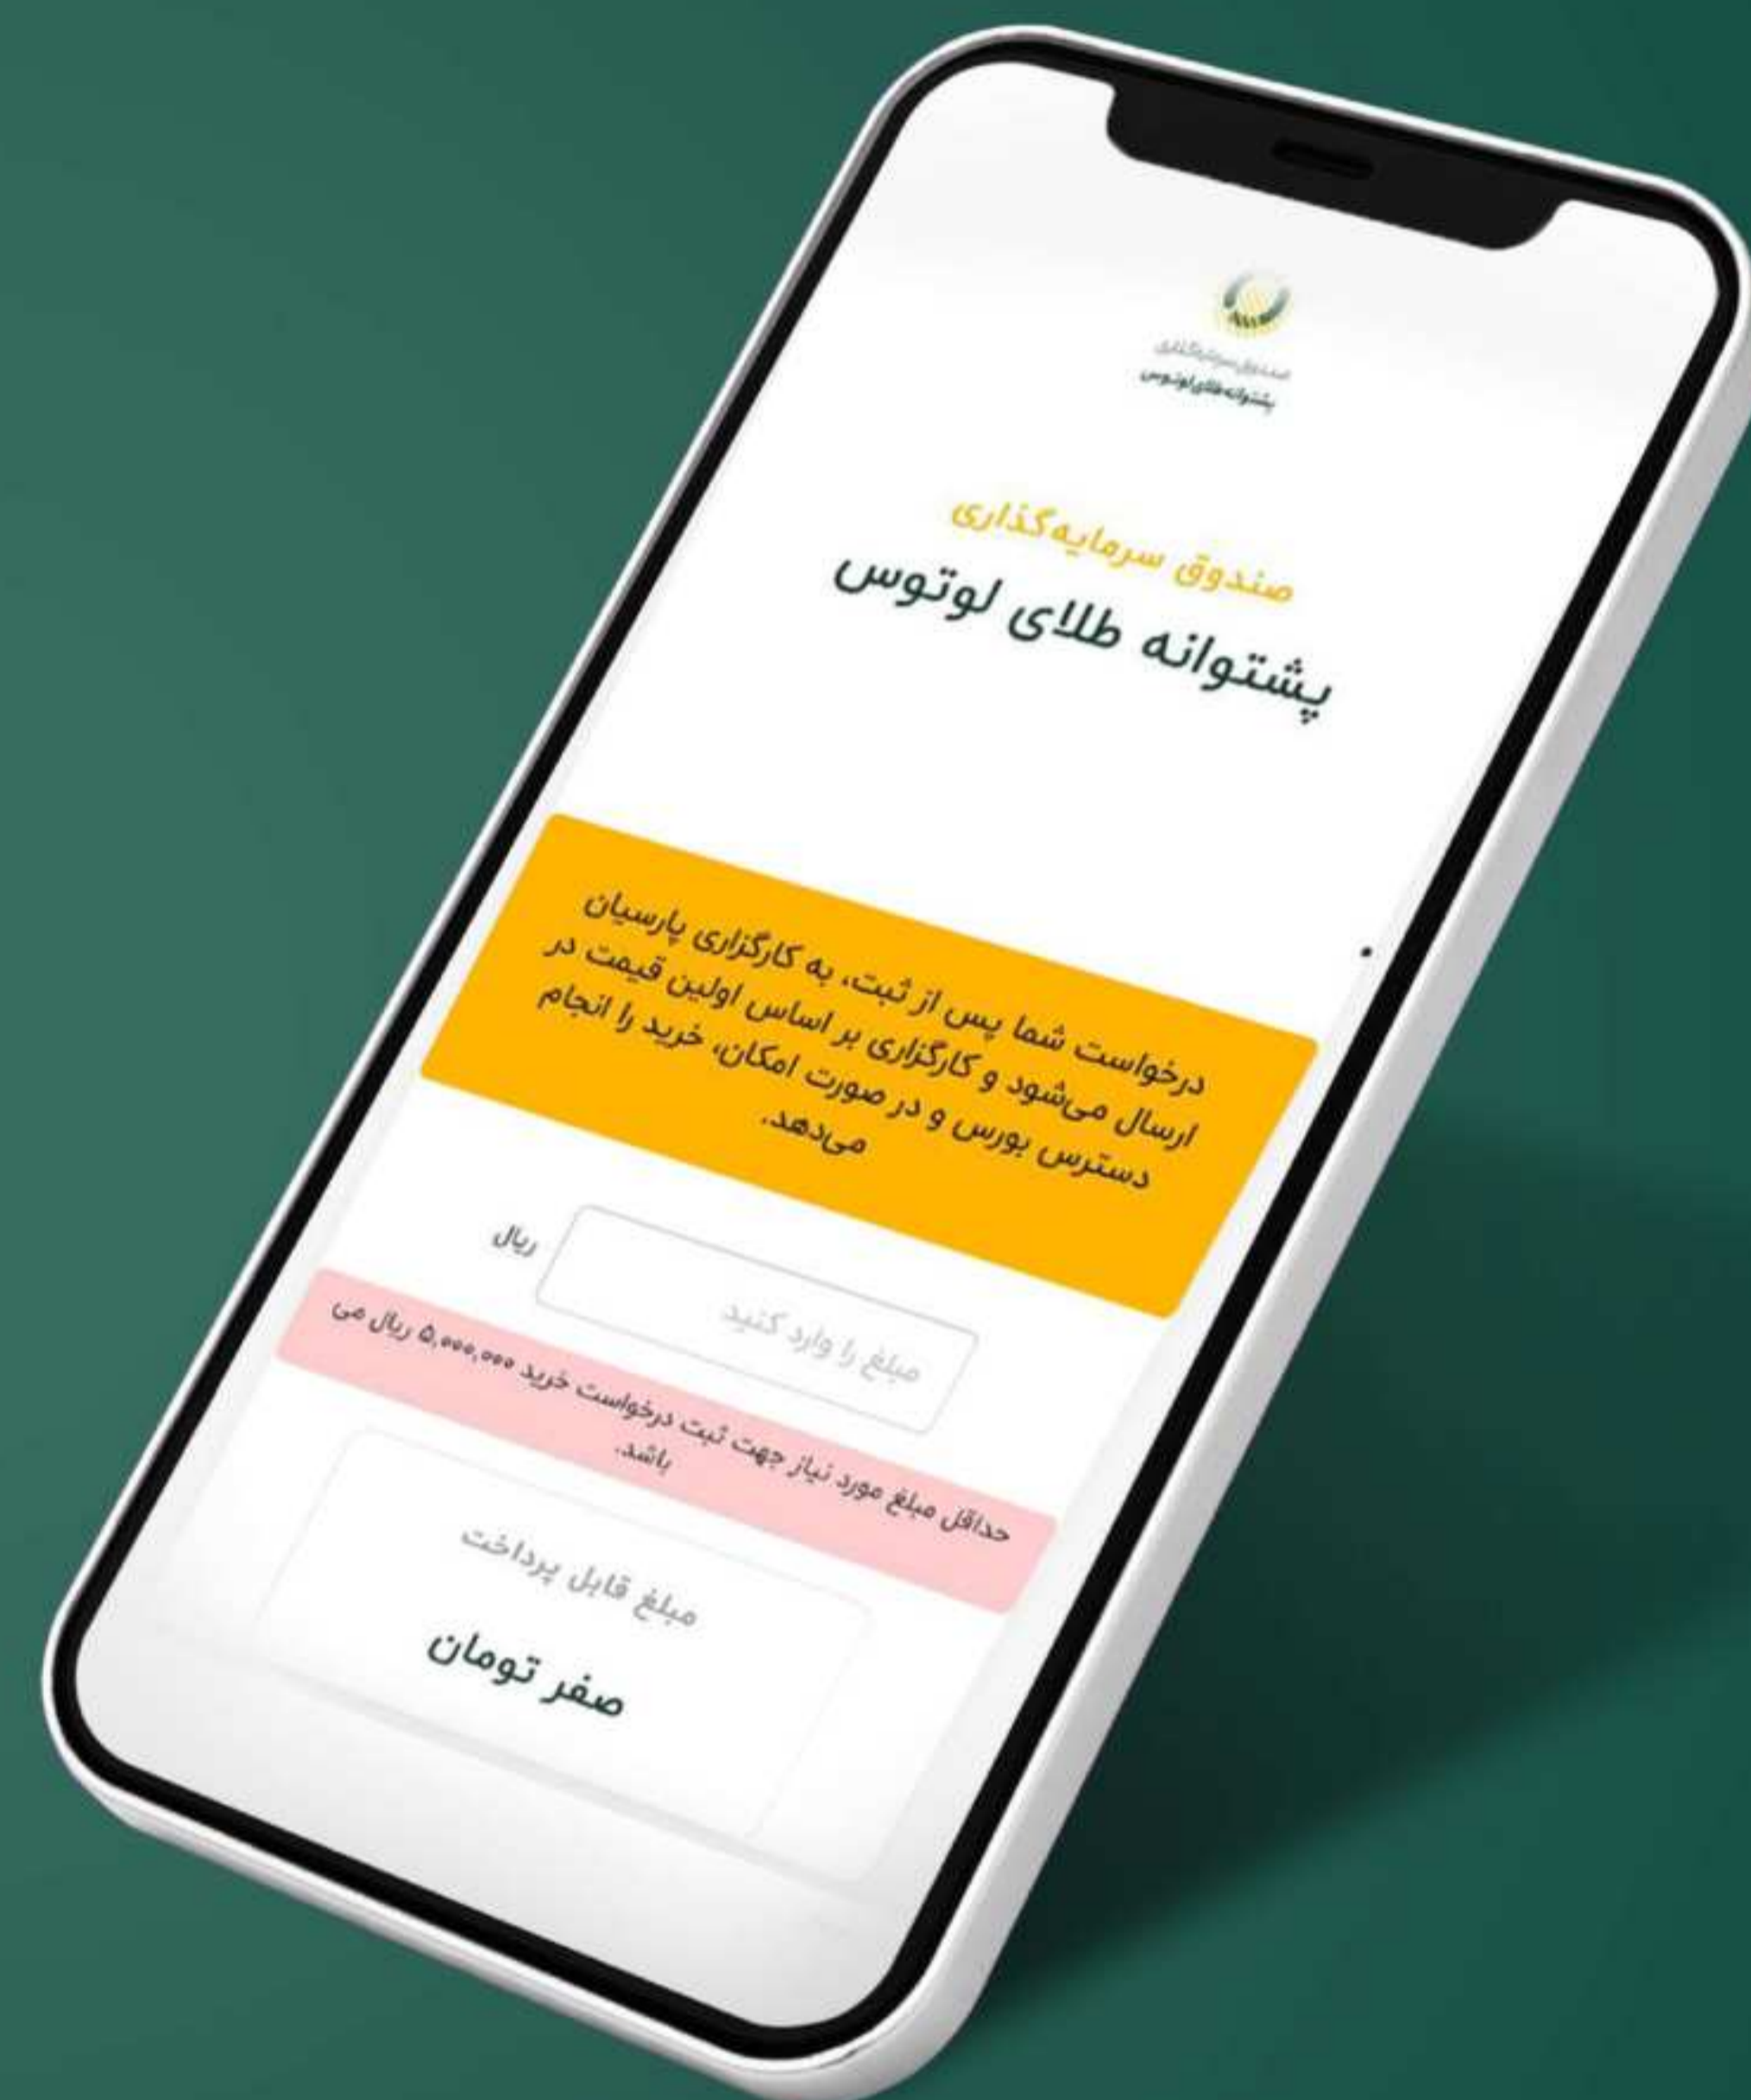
صندوق سرمایه‌گذاری
پشتوانه طلای لوتوس

صندوق سرمایه‌گذاری
پشتوانه طلای لوتوس

درخواست شما پس از ثبت، به کارگزاری پارسیان ارسال می‌شود و کارگزاری بر اساس اولین قیمت در دسترس بورس و در صورت امکان، خرید را انجام می‌دهد.

ریال
مبلغ را وارد کنید

حداقل مبلغ مورد نیاز جهت ثبت درخواست خرید ۵,۰۰۰,۰۰۰ ریال می باشد.

مبلغ قابل پرداخت
صفر تومان